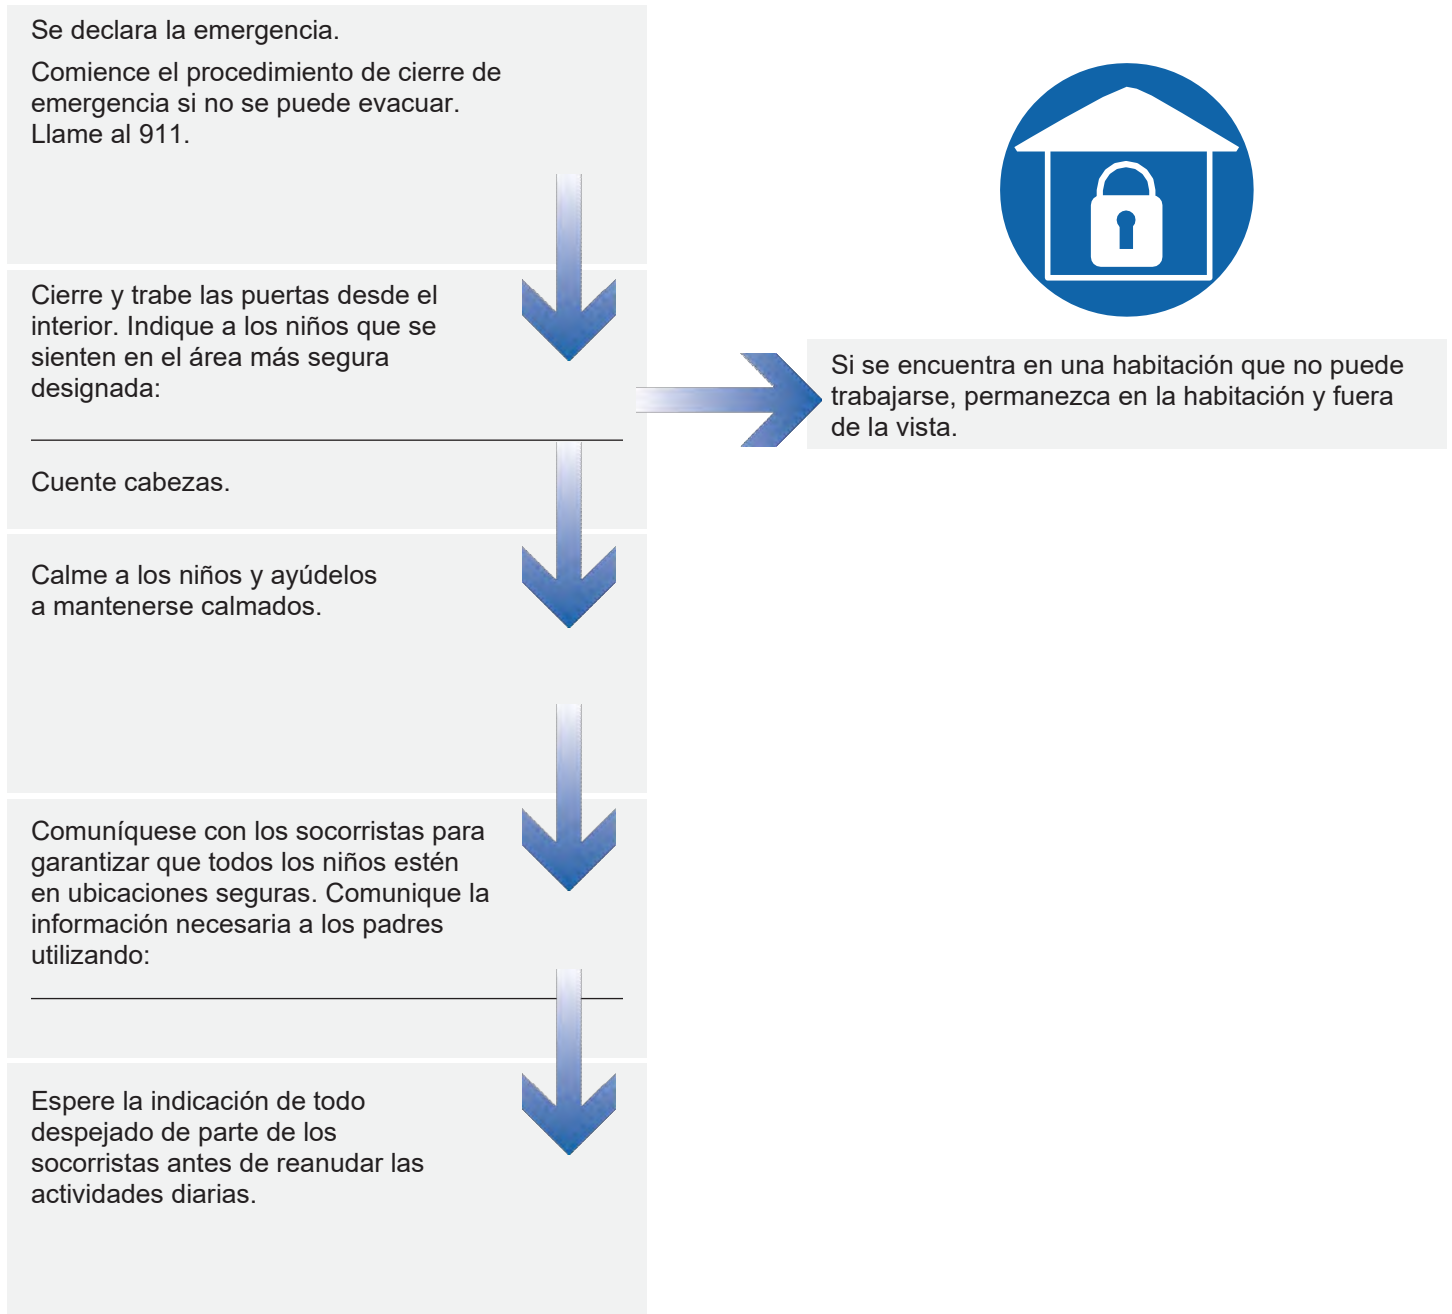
Se declara la emergencia.

Comience el procedimiento de cierre de emergencia si no se puede evacuar. Llame al 911.

Cierre y trabe las puertas desde el interior. Indique a los niños que se sienten en el área más segura designada:

Cuente cabezas.

Calme a los niños y ayúdelos a mantenerse calmados.

Comuníquese con los socorristas para garantizar que todos los niños estén en ubicaciones seguras. Comunique la información necesaria a los padres utilizando:

Espere la indicación de todo despejado de parte de los socorristas antes de reanudar las actividades diarias.

Si se encuentra en una habitación que no puede trabajarse, permanezca en la habitación y fuera de la vista.